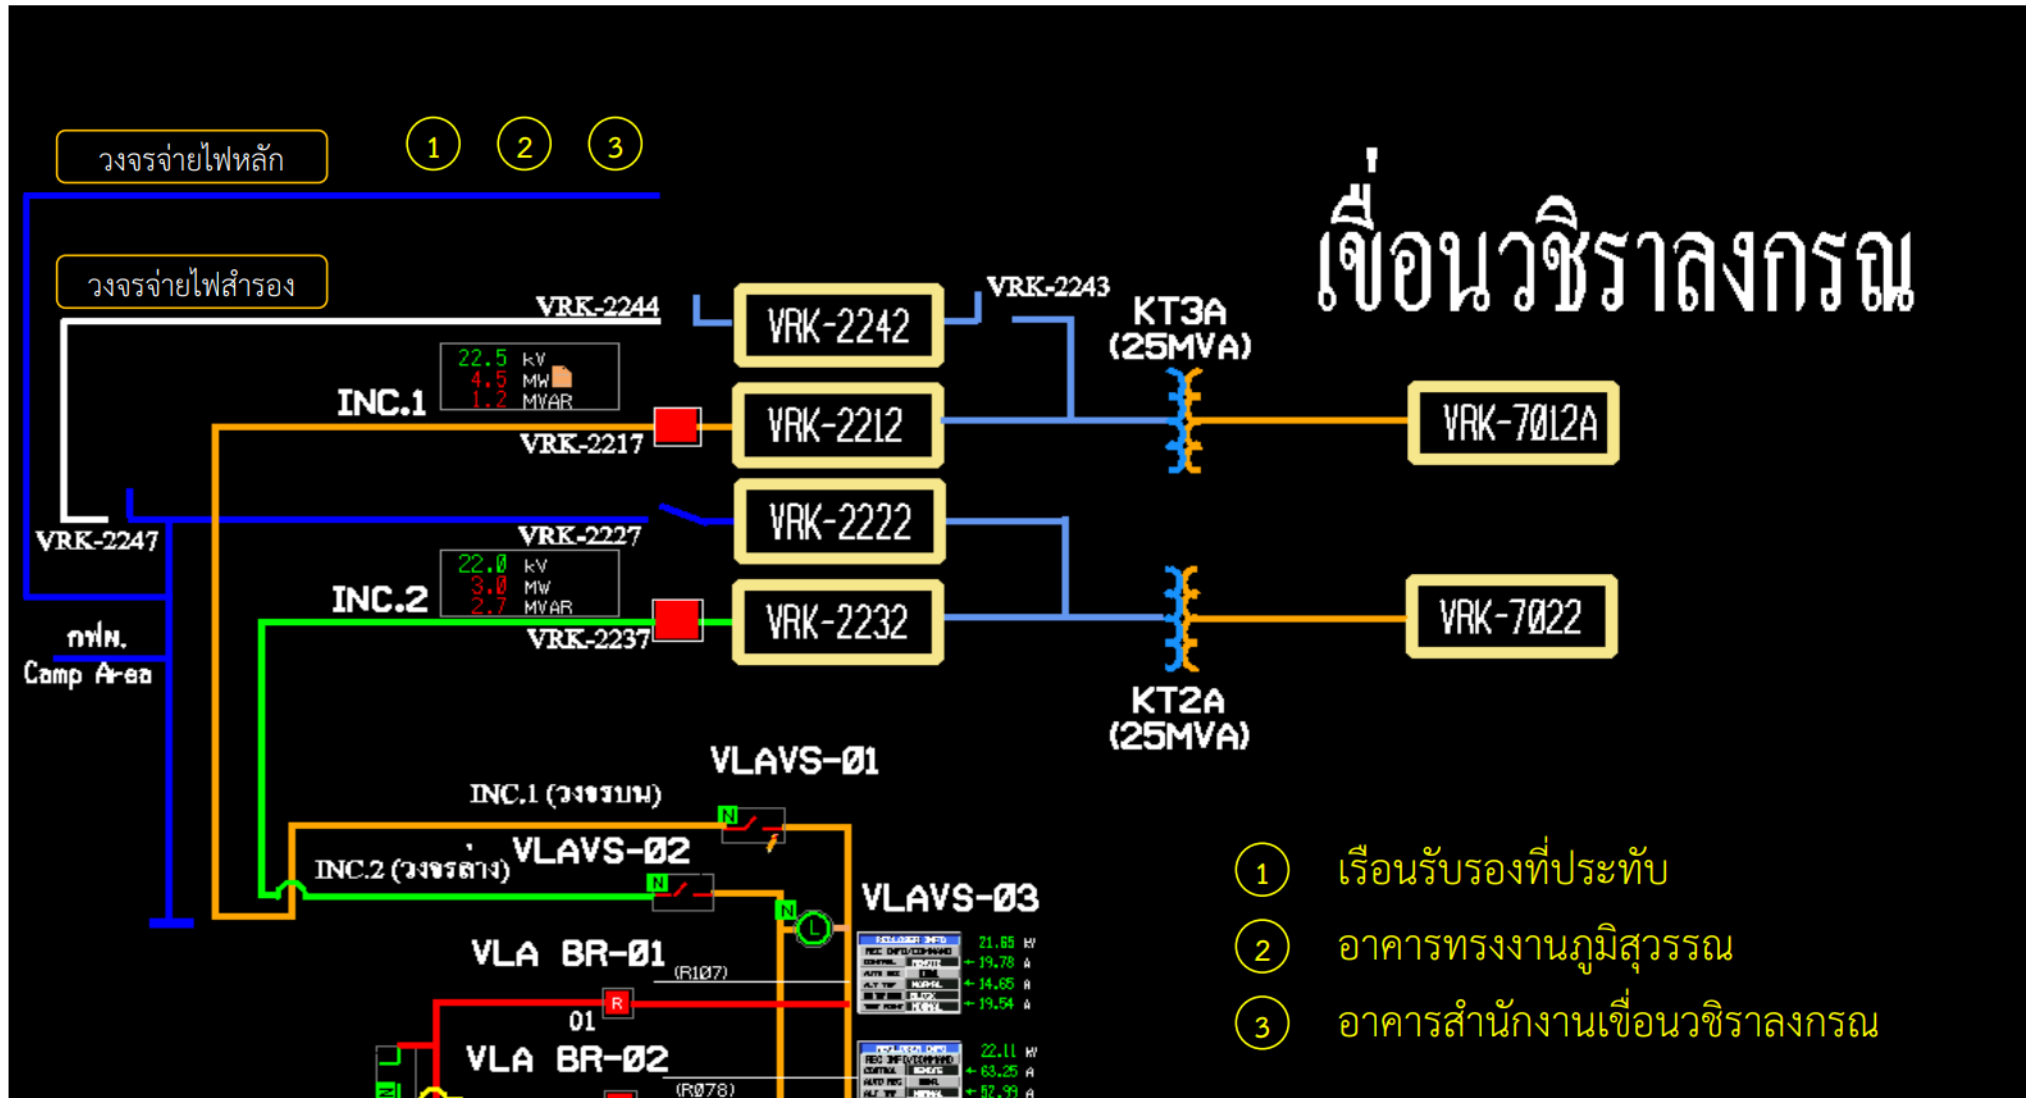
วงจรจ่ายไฟหลัก

1 2 3

เขื่อนวชิราลงกรณ

วงจรจ่ายไฟสำรอง

VRK-2244

VRK-2242

VRK-2243

KT3A (25MVA)

22.5 kV
4.5 MW
1.2 MVAR

INC.1

VRK-2212

VRK-7012A

VRK-2217

VRK-2222

VRK-2247

VRK-2227

22.0 kV
3.0 MW
2.7 MVAR

INC.2

VRK-2232

VRK-7022

VRK-2237

กฟภ.
Camp Area

KT2A (25MVA)

VLAVS-01

INC.1 (วงจรบน)

N

VLAVS-02

INC.2 (วงจรล่าง)

N

N

VLAVS-03

L

VLA BR-01

(R107)

21.65 kV
19.78 A
14.65 A
19.54 A

R

01

VLA BR-02

(R078)

22.11 kV
63.25 A
52.99 A

1 เรือนรับรองที่ประทับ

2 อาคารทรงงานภูมิสุวรรณ

3 อาคารสำนักงานเขื่อนวชิราลงกรณ